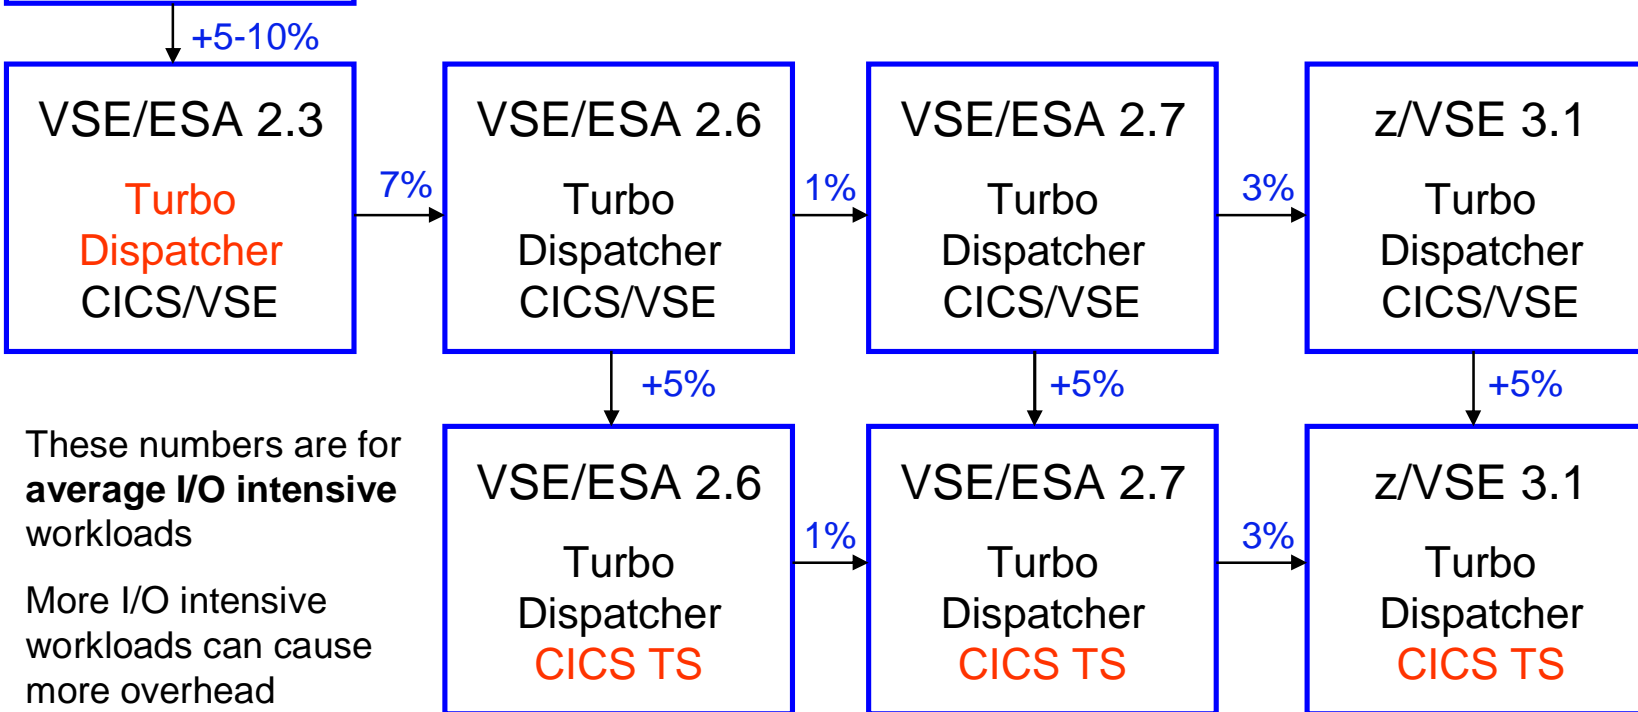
+5-10%

VSE/ESA 2.3
Turbo Dispatcher
CICS/VSE

7%

VSE/ESA 2.6
Turbo Dispatcher
CICS/VSE

1%

VSE/ESA 2.7
Turbo Dispatcher
CICS/VSE

3%

z/VSE 3.1
Turbo Dispatcher
CICS/VSE

+5%

+5%

+5%

These numbers are for **average I/O intensive** workloads

More I/O intensive workloads can cause more overhead

VSE/ESA 2.6
Turbo Dispatcher
CICS TS

1%

VSE/ESA 2.7
Turbo Dispatcher
CICS TS

3%

z/VSE 3.1
Turbo Dispatcher
CICS TS